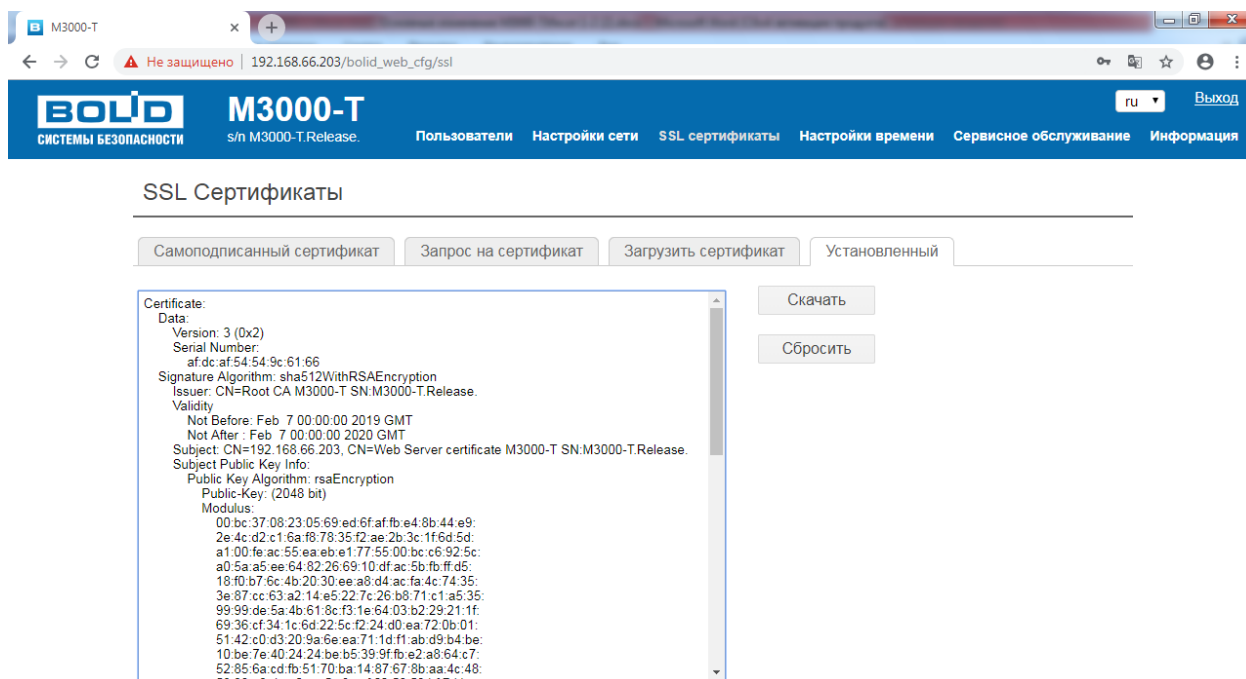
M3000-T

Не защищено | 192.168.66.203/bolid_web_cfg/ssl

BOLID
СИСТЕМЫ БЕЗОПАСНОСТИ

M3000-T
s/n M3000-T.Release.

Пользователи Настройки сети SSL сертификаты Настройки времени Сервисное обслуживание Информация

ru

Выход

SSL Сертификаты

Самоподписанный сертификат | Запрос на сертификат | Загрузить сертификат | Установленный

Certificate:
Data:
Version: 3 (0x2)
Serial Number:
af:dc:af:54:54:9c:61:66
Signature Algorithm: sha512WithRSAEncryption
Issuer: CN=Root CA M3000-T SN:M3000-T.Release.
Validity
Not Before: Feb 7 00:00:00 2019 GMT
Not After : Feb 7 00:00:00 2020 GMT
Subject: CN=192.168.66.203, CN=Web Server certificate M3000-T SN:M3000-T.Release.
Subject Public Key Info:
Public Key Algorithm: rsaEncryption
Public-Key: (2048 bit)
Modulus:
00:bc:37:08:23:05:69:ed:6f:af:fb:e4:8b:44:e9:
2e:4c:d2:c1:6a:f8:78:35:f2:ae:2b:3c:1f:6d:5d:
a1:00:fe:ac:55:ea:eb:e1:77:55:00:bc:c6:92:5c:
a0:5a:a5:ee:64:82:26:69:10:df:ac:5b:fb:ff:d5:
18:f0:b7:6c:4b:20:30:ee:a8:d4:ac:fa:4c:74:35:
3e:87:cc:63:a2:14:e5:22:7c:26:b8:71:c1:a5:35:
99:99:de:5a:4b:61:8c:f3:1e:64:03:b2:29:21:1f:
69:36:cf:34:1c:6d:22:5c:f2:24:d0:ea:72:0b:01:
51:42:c0:d3:20:9a:6e:ea:71:1d:f1:ab:d9:b4:be:
10:be:7e:40:24:24:be:b5:39:9f:fb:e2:a8:64:c7:
52:85:6a:cd:fb:51:70:ba:14:87:67:8b:aa:4c:48:
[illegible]

Скачать

Сбросить